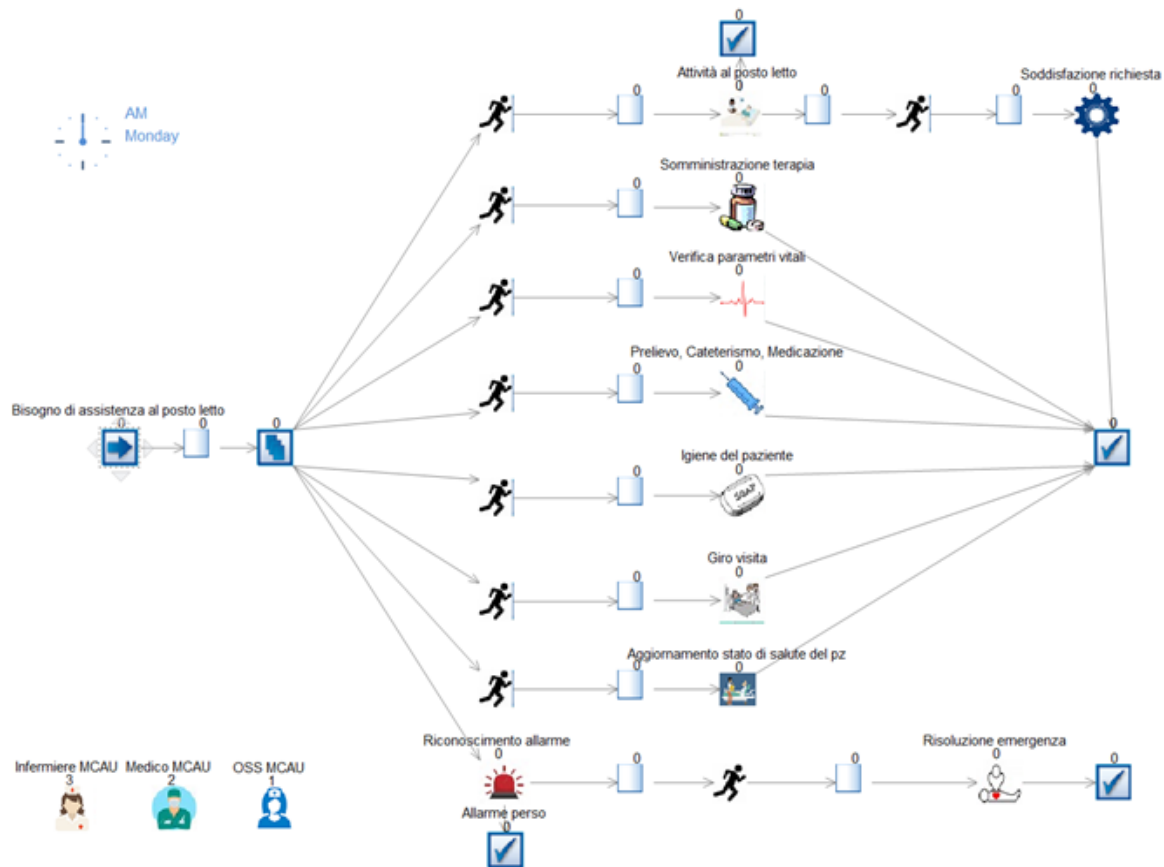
AM
Monday

0

Attività al posto letto
0
0
0
0
Soddisfazione richiesta
0

Somministrazione terapia
0
0

Verifica parametri vitali
0
0

Prelievo, Cateterismo, Medicazione
0
0

Bisogno di assistenza al posto letto
0
0
0

0

Igiene del paziente
0
0

SOAP

Giro visita
0
0

Aggiornamento stato di salute del pz
0
0

Riconoscimento allarme
0
0
0
Risoluzione emergenza
0
0

Allarme perso
0

Infermiere MCAU
3
Medico MCAU
2
OSS MCAU
1